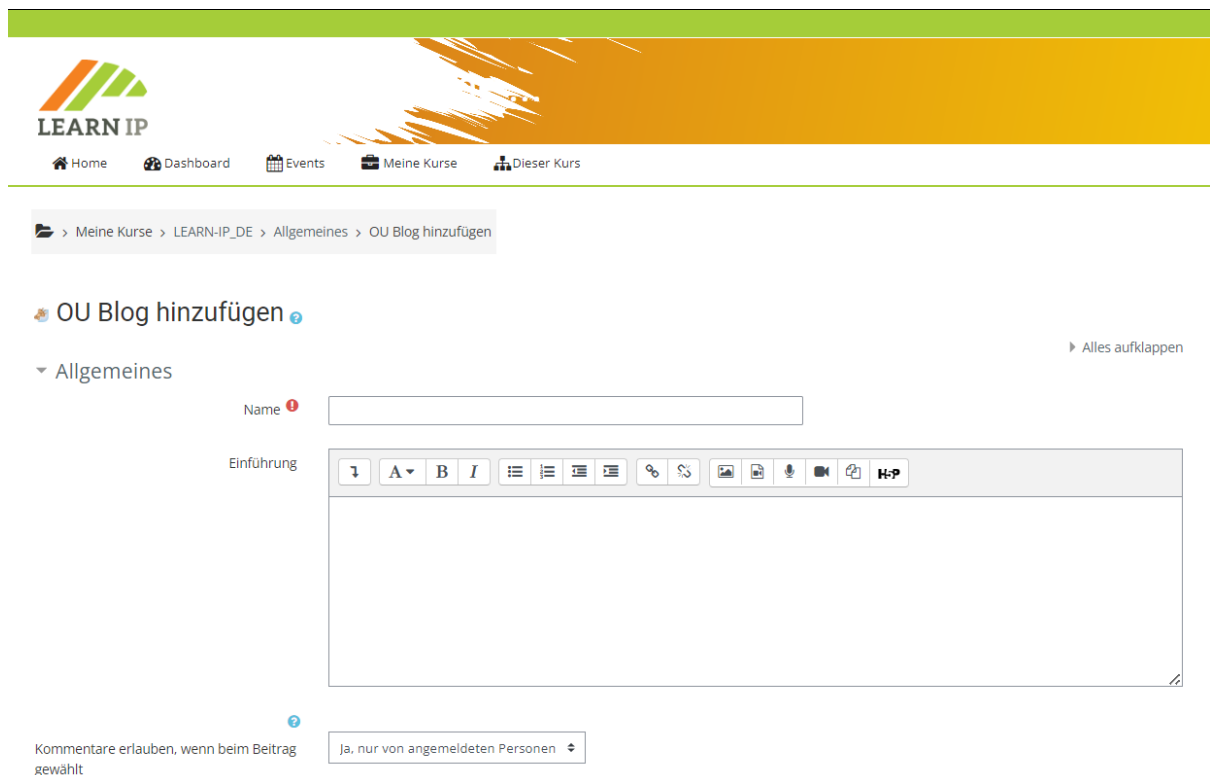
LEARN IP

Home Dashboard Events Meine Kurse Dieser Kurs

> Meine Kurse > LEARN-IP_DE > Allgemeines > OU Blog hinzufügen

OU Blog hinzufügen

Alles aufklappen

Allgemeines

Name

Einführung

B I

H-P

Kommentare erlauben, wenn beim Beitrag gewählt

Ja, nur von angemeldeten Personen